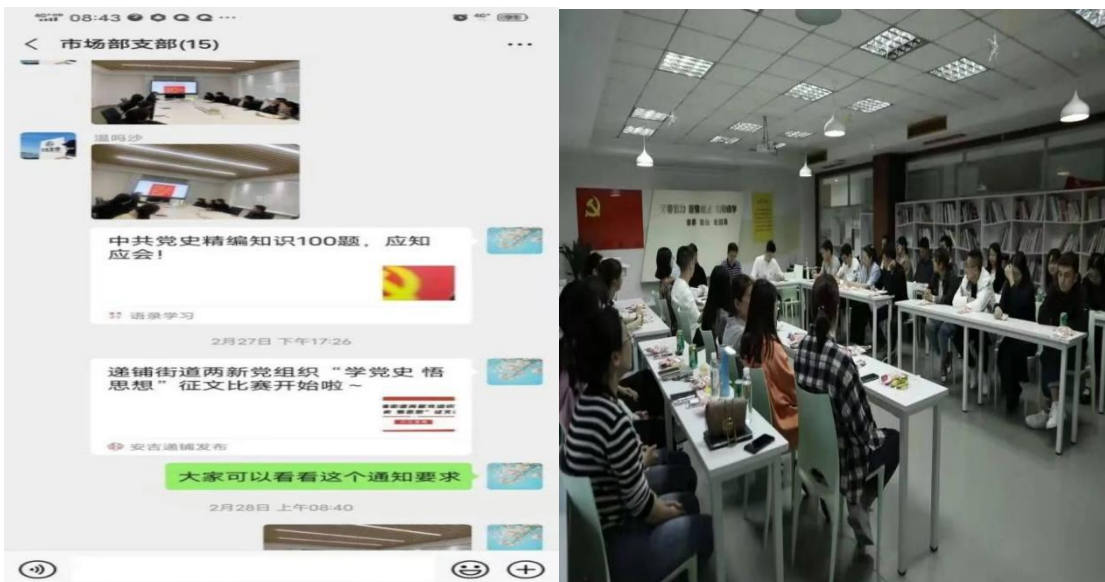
08:43

< 市场部支部(15) ...

道晓沙

中共党史精编知识100题，应知应会！

语录学习

2月27日 下午17:26

递铺街道两新党组织“学党史 悟思想”征文比赛开始啦～

安吉递铺发布

大家可以看看这个通知要求

2月28日 上午08:40